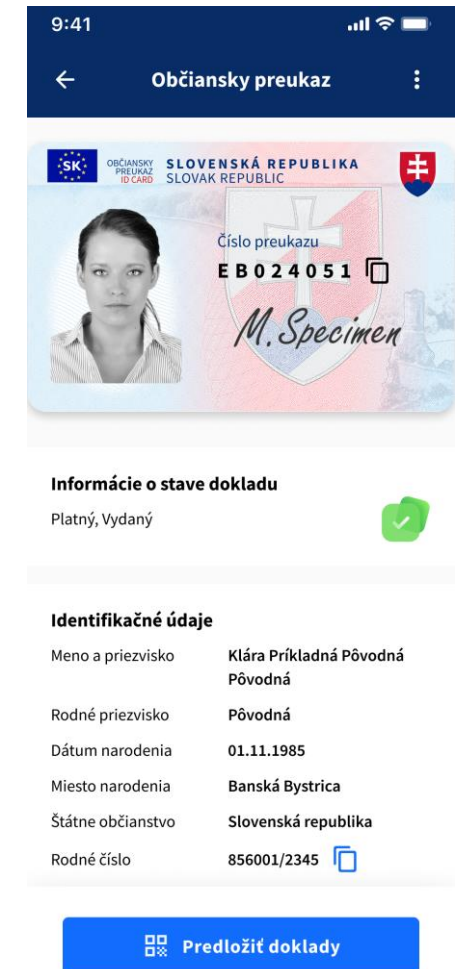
9:41

Občiansky preukaz

SK OBČIANSKY PREUKAZ ID CARD SLOVENSKÁ REPUBLIKA SLOVAK REPUBLIC

Číslo preukazu
EB024051

M.Specimen

Informácie o stave dokladu
Platný, Vydaný

Identifikačné údaje

| | |
|---|---|
| Meno a priezvisko | Klára Príkladná Pôvodná Pôvodná |
| Rodné priezvisko | Pôvodná |
| Dátum narodenia | 01.11.1985 |
| Miesto narodenia | Banská Bystrica |
| Štátne občianstvo | Slovenská republika |
| Rodné číslo | 856001/2345 |

Predložiť doklady